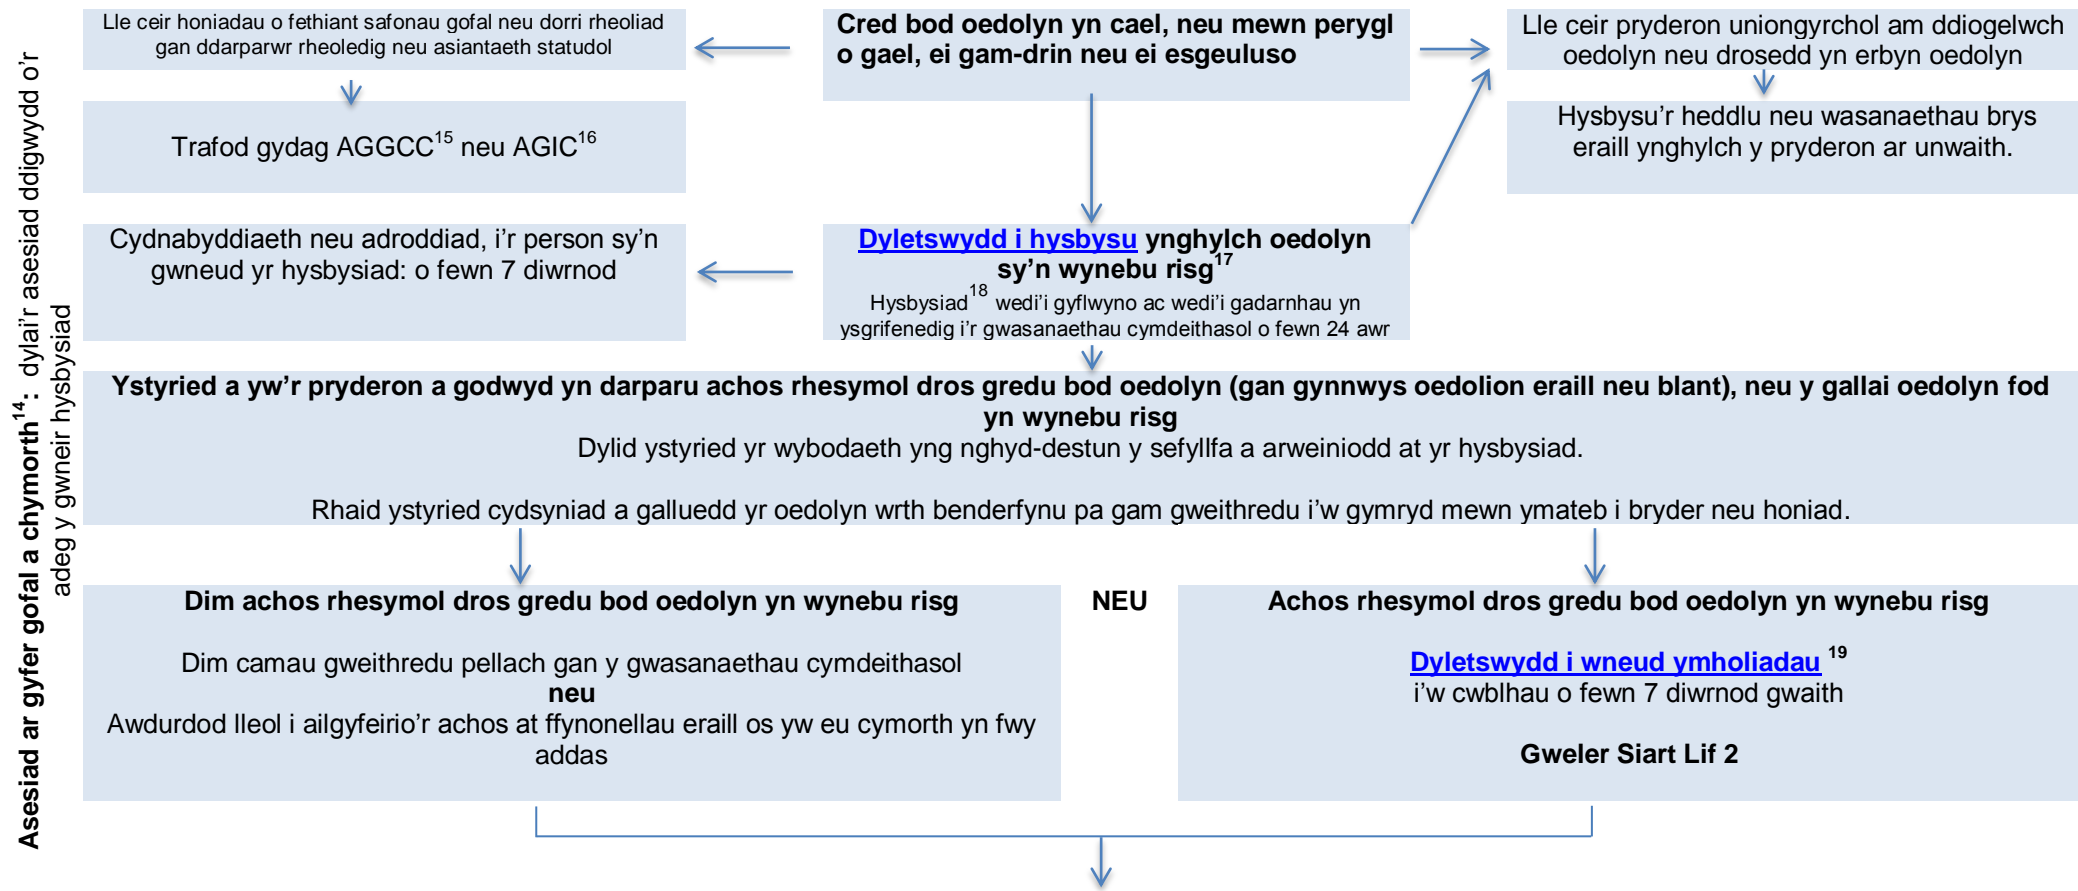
Asesiad ar gyfer gofal a chymorth$^{14}$: dylai'r asesiad ddigwydd o'r adeg y gwneir hysbysiad

**Cred bod oedolyn yn cael, neu mewn perygl o gael, ei gam-drin neu ei esgeuluso**

Lle ceir honiadau o fethiant safonau gofal neu dorri rheoliad gan ddarparwr rheoledig neu asiantaeth statudol

Trafod gydag AGGCC$^{15}$ neu AGIC$^{16}$

Lle ceir pryderon uniongyrchol am ddiogelwch oedolyn neu drosedd yn erbyn oedolyn

Hysbysu'r heddlu neu wasanaethau brys eraill ynghylch y pryderon ar unwaith.

**Dyletswydd i hysbysu ynghylch oedolyn sy'n wynebu risg$^{17}$**
Hysbysiad$^{18}$ wedi'i gyflwyno ac wedi'i gadarnhau yn ysgrifenedig i'r gwasanaethau cymdeithasol o fewn 24 awr

Cydnabyddiaeth neu adroddiad, i'r person sy'n gwneud yr hysbysiad: o fewn 7 diwrnod

**Ystyried a yw'r pryderon a godwyd yn darparu achos rhesymol dros gredu bod oedolyn (gan gynnwys oedolion eraill neu blant), neu y gallai oedolyn fod yn wynebu risg**
Dylid ystyried yr wybodaeth yng nghyd-destun y sefyllfa a arweiniodd at yr hysbysiad.

Rhaid ystyried cydsyniad a galluedd yr oedolyn wrth benderfynu pa gam gweithredu i'w gymryd mewn ymateb i bryder neu honiad.

**Dim achos rhesymol dros gredu bod oedolyn yn wynebu risg**

Dim camau gweithredu pellach gan y gwasanaethau cymdeithasol
**neu**
Awdurdod lleol i ailgyfeirio'r achos at ffynonellau eraill os yw eu cymorth yn fwy addas

**NEU**

**Achos rhesymol dros gredu bod oedolyn yn wynebu risg**

**Dyletswydd i wneud ymholiadau** $^{19}$
i'w cwblhau o fewn 7 diwrnod gwaith

**Gweler Siart Lif 2**